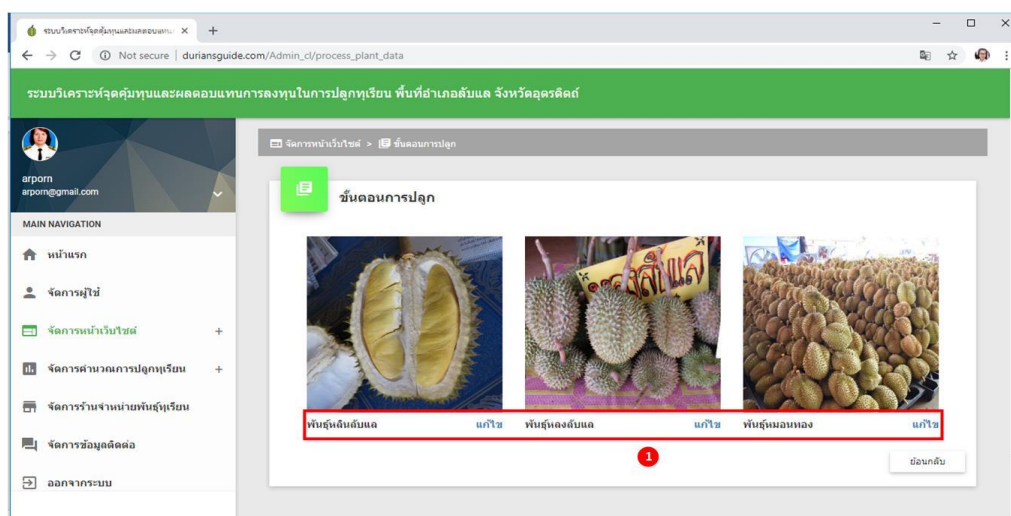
ระบบวิเคราะห์จุดคุ้มทุนและผลตอบแทน ×
+
Not secure | duriansguide.com/Admin_cl/process_plant_data

ระบบวิเคราะห์จุดคุ้มทุนและผลตอบแทนการลงทุนในการปลูกทุเรียน พื้นที่อำเภอลับแล จังหวัดอุตรดิตถ์

arporn
arporn@gmail.com

MAIN NAVIGATION
หน้าแรก
จัดการผู้ใช้
จัดการหน้าเว็บไซต์ +
จัดการคำนวณการปลูกทุเรียน +
จัดการร้านจำหน่ายพันธุ์ทุเรียน
จัดการข้อมูลติดต่อ
ออกจากระบบ

จัดการหน้าเว็บไซต์ > ขั้นตอนการปลูก

ขั้นตอนการปลูก

หลงลับแล

พันธุ์หลินลับแล แก้ไข
พันธุ์หลงลับแล แก้ไข
พันธุ์หมอนทอง แก้ไข

1

ย้อนกลับ